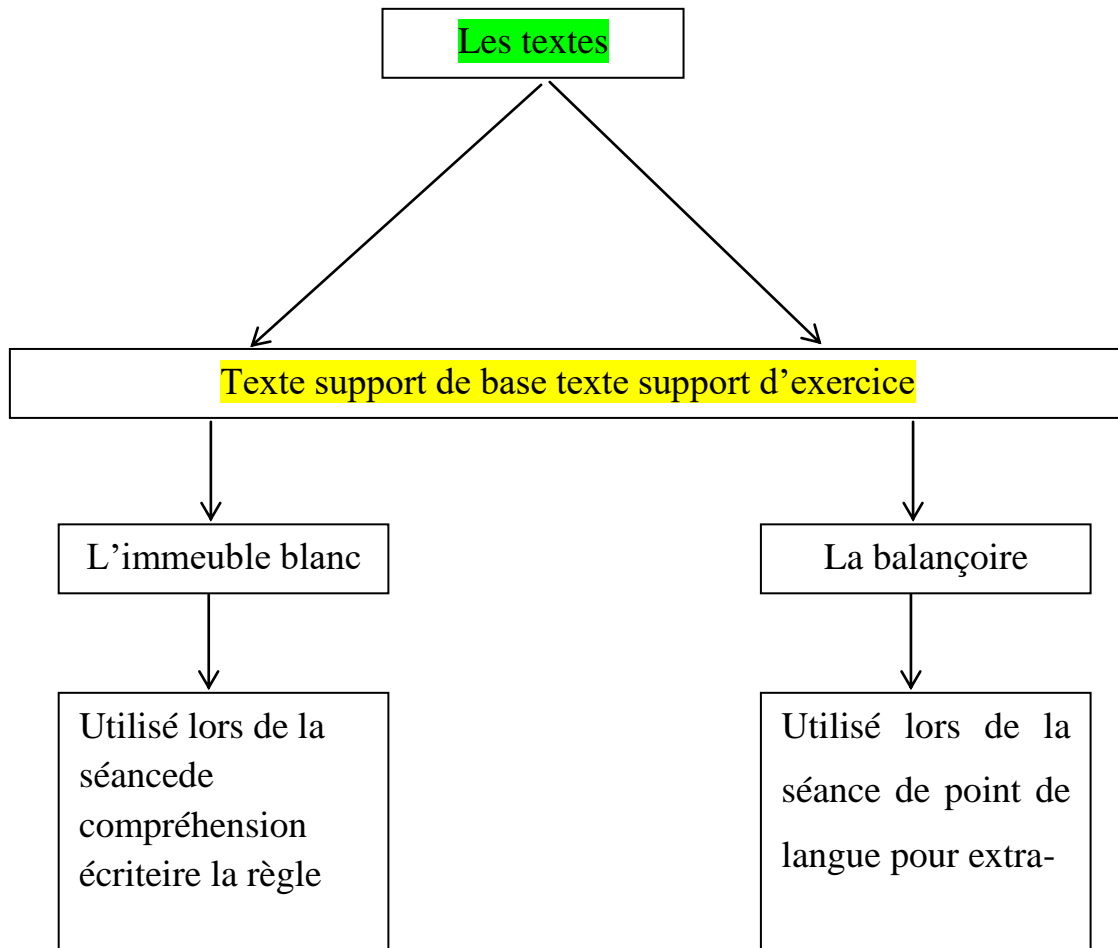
Les textes

Texte support de base texte support d’exercice

L’immeuble blanc

La balançoire

Utilisé lors de la séancede compréhension écriteire la règle

Utilisé lors de la séance de point de langue pour extra-